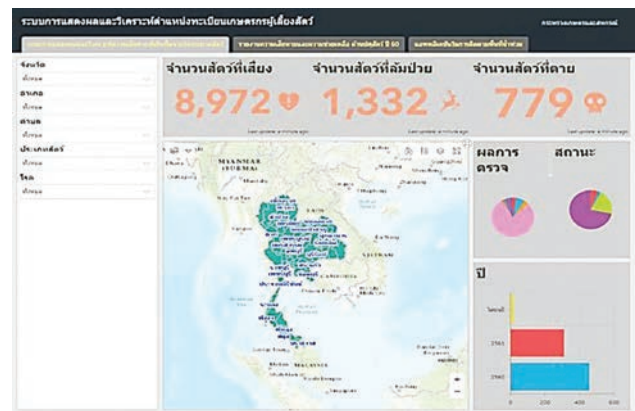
ระบบการแสดงผลและวิเคราะห์ตำแหน่งทะเบียนเกษตรกรผู้เลี้ยงสัตว์

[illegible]

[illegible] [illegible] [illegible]

จังหวัด
ทั้งหมด
อำเภอ
ทั้งหมด
ตำบล
ทั้งหมด
ประเภทสัตว์
ทั้งหมด
โรค
ทั้งหมด

จำนวนสัตว์ที่เลี้ยง
8,972
จำนวนสัตว์ที่ล้มป่วย
1,332
จำนวนสัตว์ที่ตาย
779

MYANMAR (BURMA)
LAOS
VIETNAM
CAMBODIA
MALAYSIA

ผลการตรวจ
สถานะ

ปี
ไม่ระบุ
2561
2560
0
200
400
600